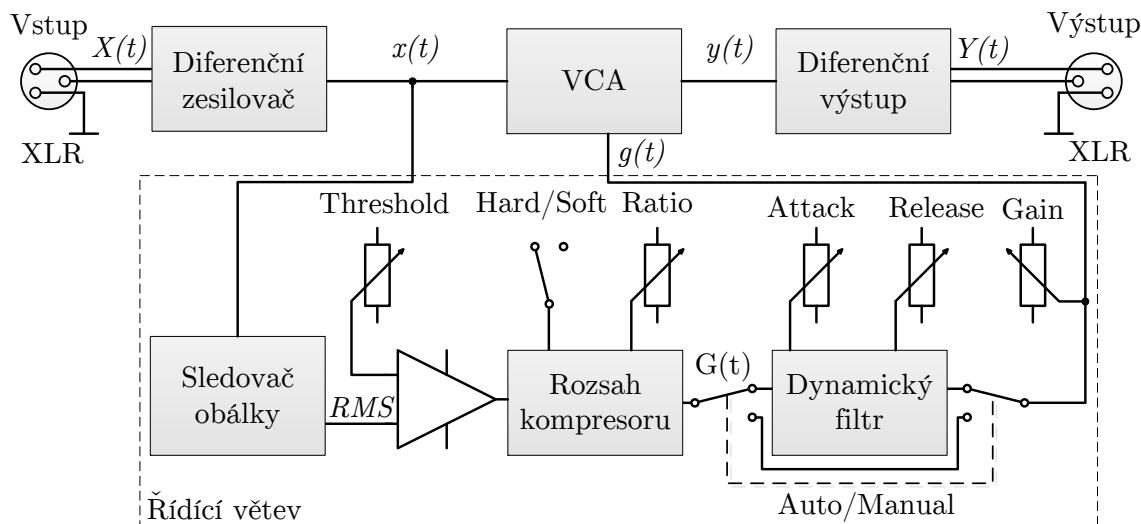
Vstup
$X(t)$
Diferenční zesilovač
$x(t)$
VCA
$y(t)$
Diferenční výstup
$Y(t)$
Výstup
XLR
$g(t)$
XLR
Threshold
Hard/Soft
Ratio
Attack
Release
Gain
Sledovač obálky
$RMS$
Rozsah kompresoru
G(t)
Dynamický filtr
Auto/Manual
Řídící větev